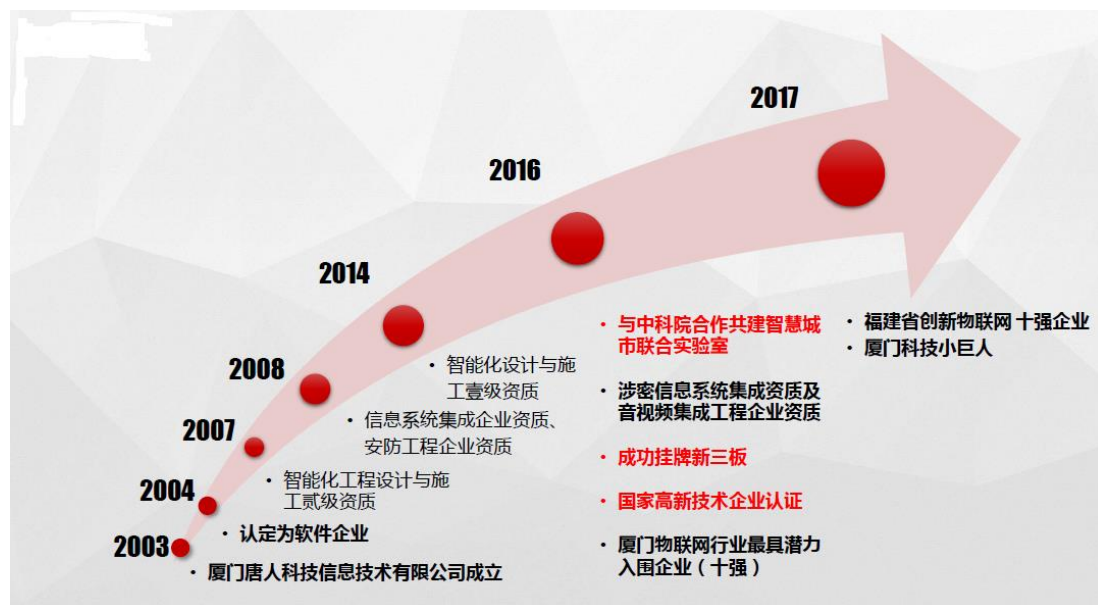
2017

2016

2014

2008

2007

2004

2003

• 厦门唐人科技信息技术有限公司成立

• 认定为软件企业

• 智能化工程设计与施工贰级资质

• 信息系统集成企业资质、安防工程企业资质

• 智能化设计与施工壹级资质

• 与中科院合作共建智慧城市联合实验室

• 涉密信息系统集成资质及音视频集成工程企业资质

• 成功挂牌新三板

• 国家高新技术企业认证

• 厦门物联网行业最具潜力入围企业（十强）

• 福建省创新物联网 十强企业

• 厦门科技小巨人